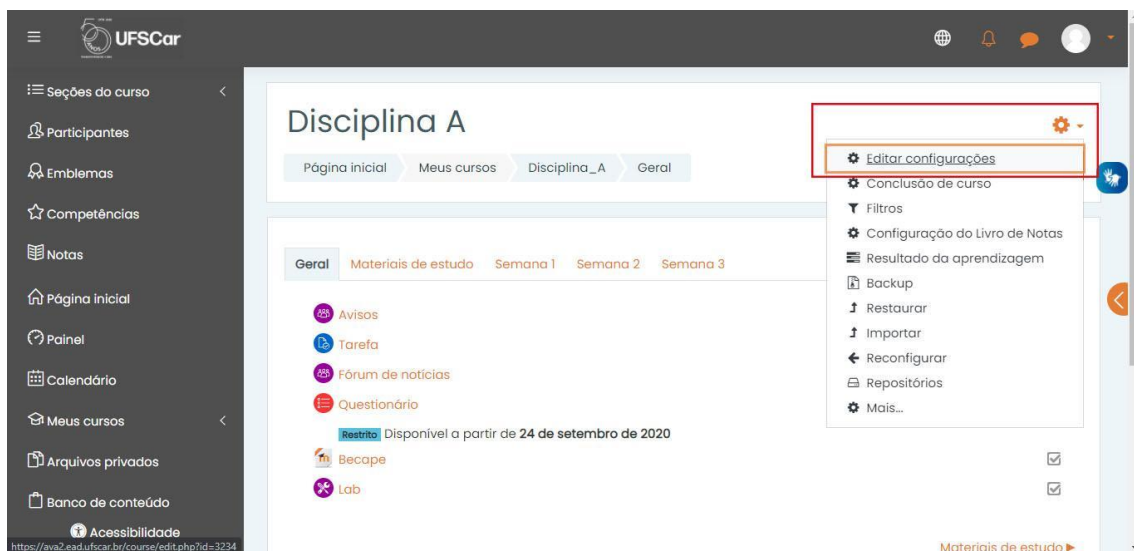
UFSCar

Seções do curso
Participantes
Emblemas
Competências
Notas
Página inicial
Painel
Calendário
Meus cursos
Arquivos privados
Banco de conteúdo
Acessibilidade
https://ava2.ead.ufscar.br/course/edit.php?id=3234

Disciplina A

Página inicial | Meus cursos | Disciplina_A | Geral

Editar configurações
Conclusão de curso
Filtros
Configuração do Livro de Notas
Resultado da aprendizagem
Backup
Restaurar
Importar
Reconfigurar
Repositórios
Mais...

Geral | Materiais de estudo | Semana 1 | Semana 2 | Semana 3

Avisos
Tarefa
Fórum de notícias
Questionário
Restrito Disponível a partir de **24 de setembro de 2020**
Becape
Lab

Materiais de estudo ▶